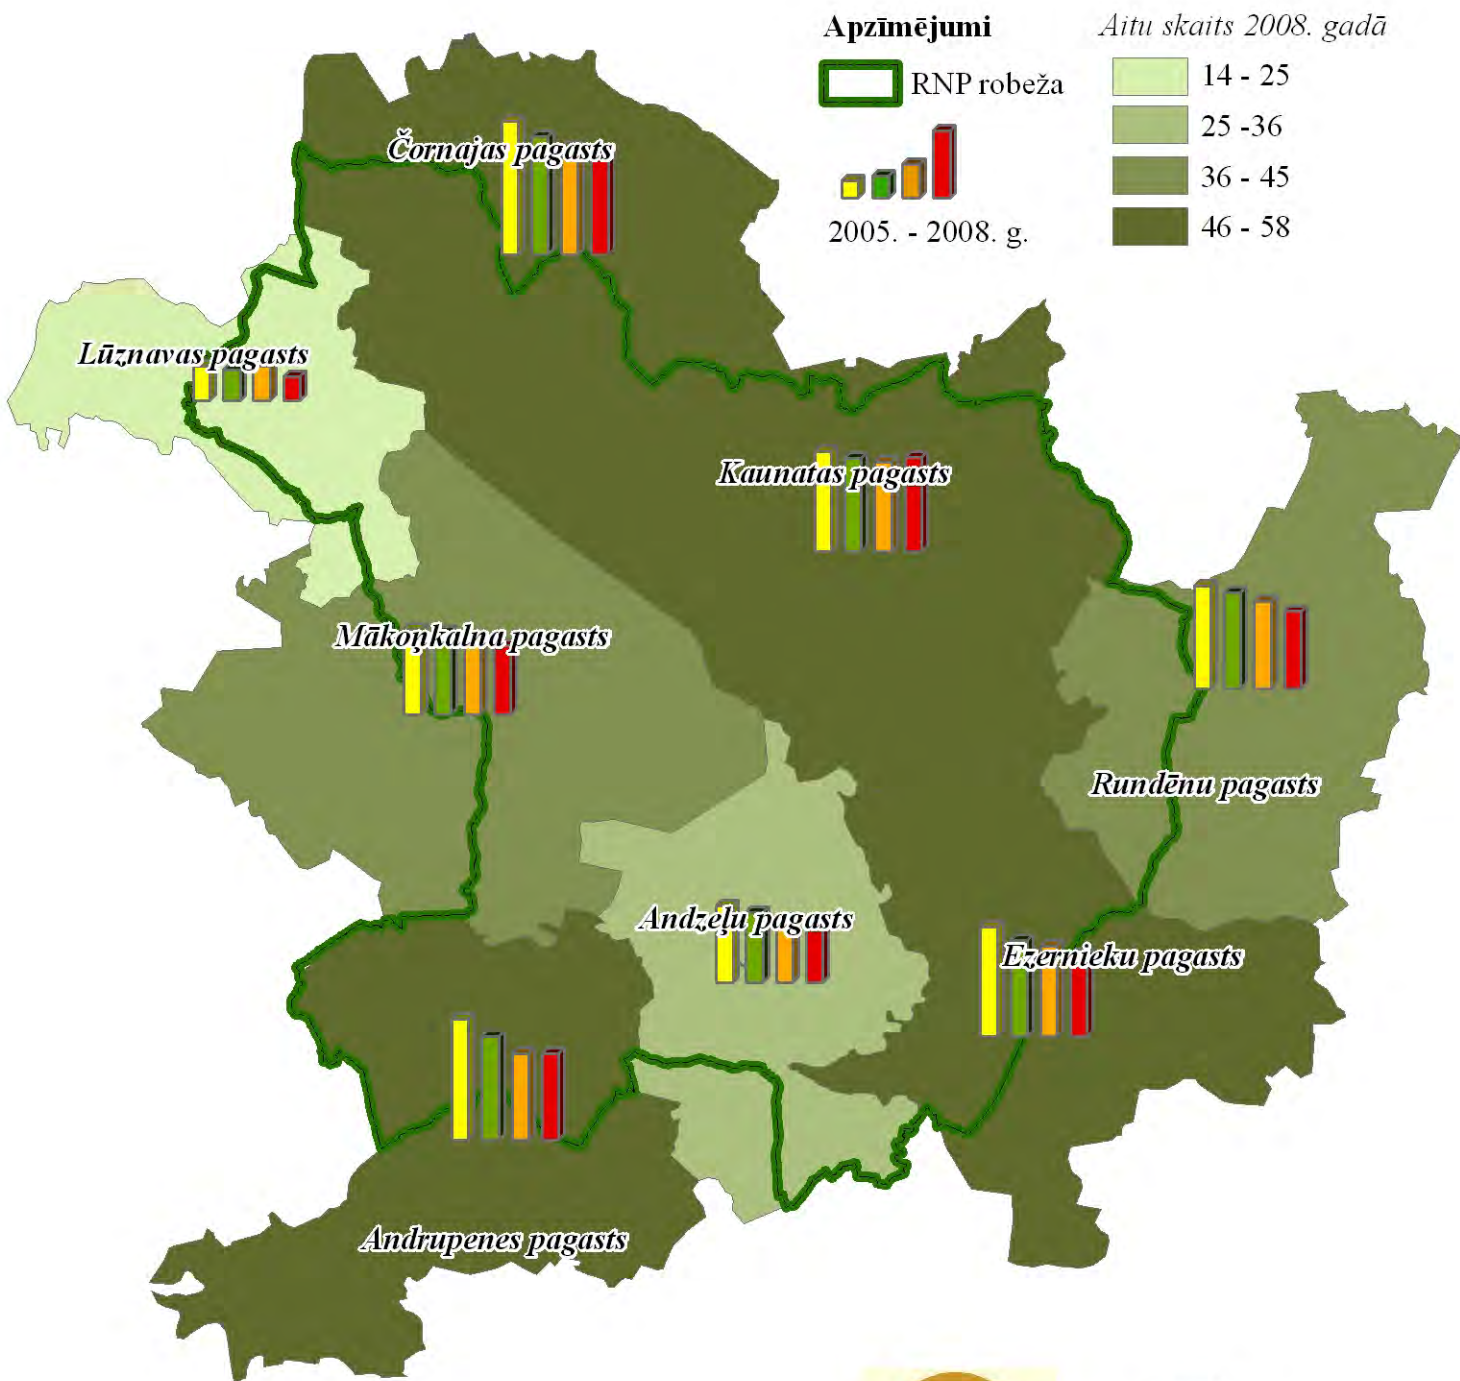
Apzīmējumi

RNP robeža

2005. - 2008. g.

Aitu skaits 2008. gadā

14 - 25

25 -36

36 - 45

46 - 58

Čornajas pagasts

Lūznavas pagasts

Kaunatas pagasts

Mākoņkalna pagasts

Rundēnu pagasts

Andzeļu pagasts

Ezernieku pagasts

Andrupenes pagasts